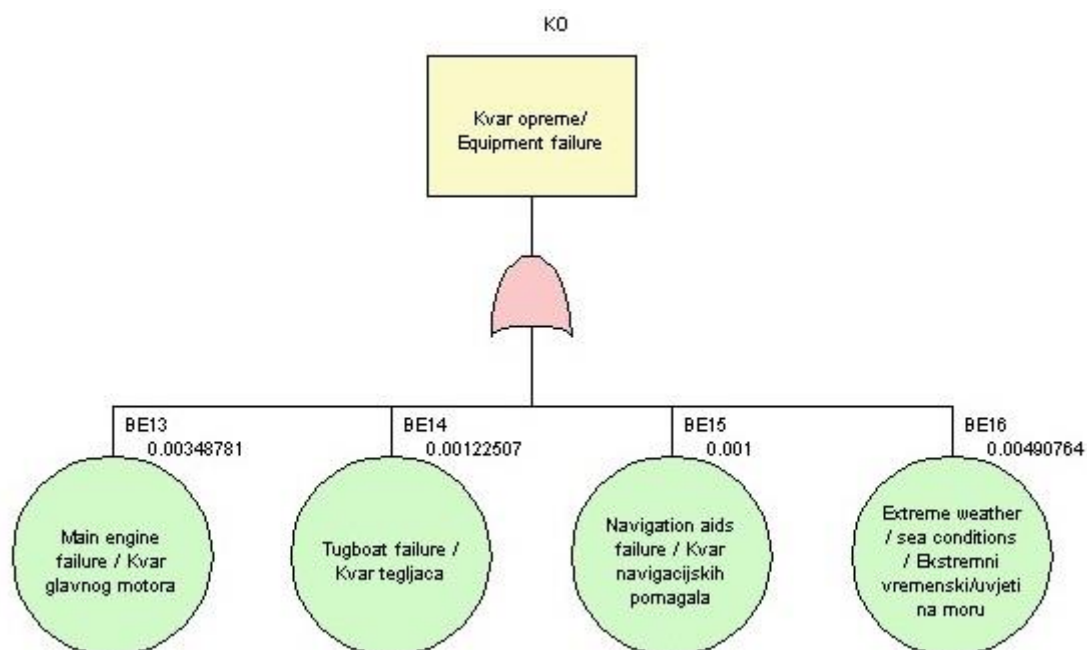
K0

Kvar opreme/ Equipment failure

BE13
0.00348781

Main engine failure / Kvar glavnog motora

BE14
0.00122507

Tugboat failure / Kvar tegljaca

BE15
0.001

Navigation aids failure / Kvar navigacijskih pomagala

BE16
0.00490764

Extreme weather / sea conditions / Ekstremni vremenski/uvjeti na moru